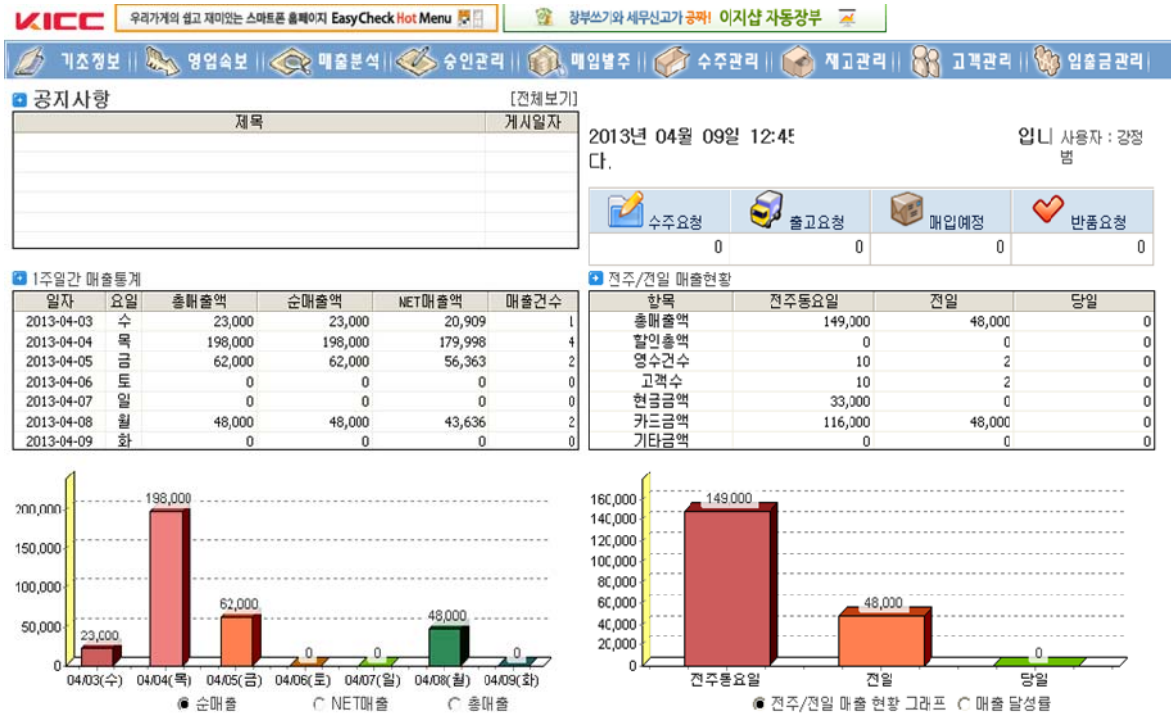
KICC 우리가게의 쉽고 재미있는 스마트폰 홈페이지 EasyCheck Hot Menu

장부쓰기와 세무신고가 공짜! 이지샵 자동장부

기초정보 | 영업속보 | 매출분석 | 승인관리 | 매입발주 | 수주관리 | 재고관리 | 고객관리 | 입출금관리

공지사항 [전체보기]

| 제목 | 게시일자 |
|---|---|
| | |

2013년 04월 09일 12:45 입니다. 사용자 : 강정범

| 수주요청 | 출고요청 | 매입예정 | 반품요청 |
|---|---|---|---|
| 0 | 0 | 0 | 0 |

1주일간 매출통계

| 일자 | 요일 | 총매출액 | 순매출액 | NET매출액 | 매출건수 |
|---|---|---|---|---|---|
| 2013-04-03 | 수 | 23,000 | 23,000 | 20,909 | 1 |
| 2013-04-04 | 목 | 198,000 | 198,000 | 179,998 | 4 |
| 2013-04-05 | 금 | 62,000 | 62,000 | 56,363 | 2 |
| 2013-04-06 | 토 | 0 | 0 | 0 | 0 |
| 2013-04-07 | 일 | 0 | 0 | 0 | 0 |
| 2013-04-08 | 월 | 48,000 | 48,000 | 43,636 | 2 |
| 2013-04-09 | 화 | 0 | 0 | 0 | 0 |

전주/전일 매출현황

| 항목 | 전주동요일 | 전일 | 당일 |
|---|---|---|---|
| 총매출액 | 149,000 | 48,000 | 0 |
| 할인총액 | 0 | 0 | 0 |
| 영수건수 | 10 | 2 | 0 |
| 고객수 | 10 | 2 | 0 |
| 현금금액 | 33,000 | 0 | 0 |
| 카드금액 | 116,000 | 48,000 | 0 |
| 기타금액 | 0 | 0 | 0 |

200,000
150,000
100,000
50,000
0
23,000 198,000 62,000 0 0 48,000 0
04/03(수) 04/04(목) 04/05(금) 04/06(토) 04/07(일) 04/08(월) 04/09(화)
순매출 NET매출 총매출

160,000
140,000
120,000
100,000
80,000
60,000
40,000
20,000
0
149,000 48,000 0
전주동요일 전일 당일
전주/전일 매출 현황 그래프 매출 달성률